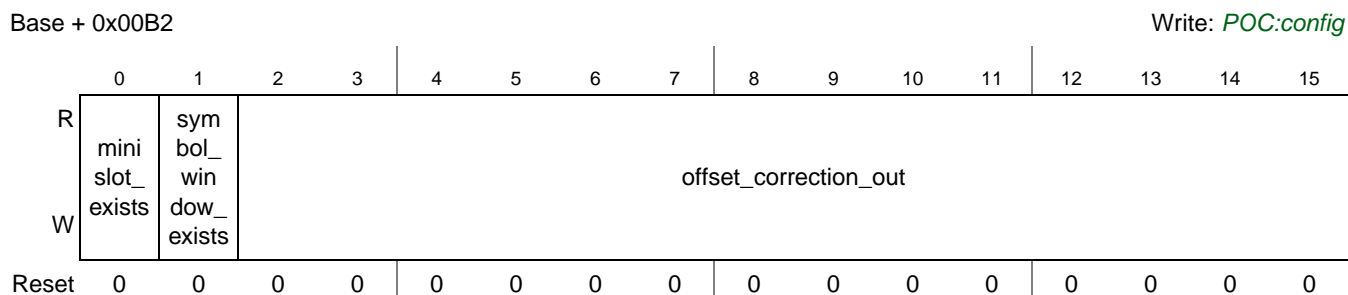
Base + 0x00B2 Write: POC:config

| | 0 | 1 | 2 | 3 | 4 | 5 | 6 | 7 | 8 | 9 | 10 | 11 | 12 | 13 | 14 | 15 |
|---|---|---|---|---|---|---|---|---|---|---|---|---|---|---|---|---|
| R / W | mini slot_ exists | sym bol_ win dow_ exists | offset_correction_out | | | | | | | | | | | | | |
| Reset | 0 | 0 | 0 | 0 | 0 | 0 | 0 | 0 | 0 | 0 | 0 | 0 | 0 | 0 | 0 | 0 |